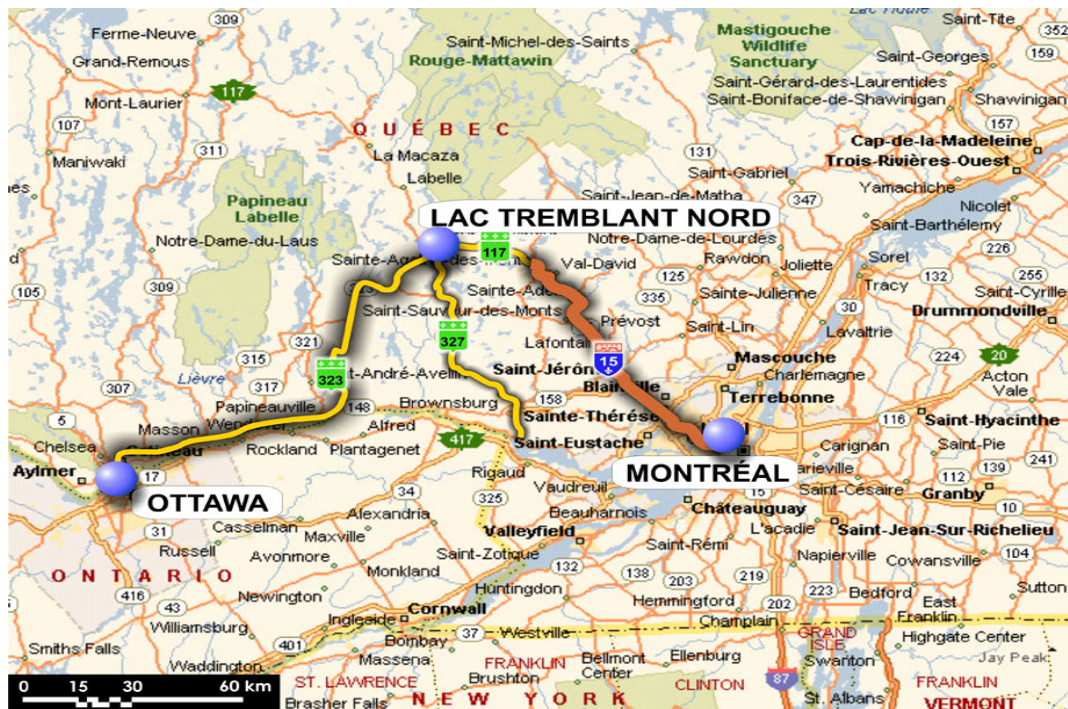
309
Ferme-Neuve
Grand-Remous
117
Mont-Laurier
107
311
Maniwaki
Papineau Labelle
Notre-Dame-du-Laus
105
309
315
321
307
317
5
Chelsea
Aylmer
Saint-Michel-des-Saints
Rouge-Mattawin
QUÉBEC
La Macaza
Labelle
LAC TREMBLANT NORD
117
Sainte-Agathe-des-Monts
Saint-Sauveur-des-Monts
327
323
Saint-André-Avellin
Lièvre
Papineauville
148
Masson
Gatineau
17
Rockland
Plantagenet
Alfred
Brownsburg
417
OTTAWA
34
Casselman
31
Russell
Maxville
Alexandria
Avonmore
ONTARIO
416
43
Williamsburg
Newington
Smiths Falls
Waddington
Mastigouche Wildlife Sanctuary
Saint-Tite
Saint-Georges
Saint-Gérard-des-Laurentides
Saint-Boniface-de-Shawinigan
Shawinigan
131
Saint-Gabriel
Cap-de-la-Madeleine
Trois-Rivières-Ouest
Saint-Jean-de-Matha
347
Yamachiche
Nicolet
Saint-Barthélemy
Notre-Dame-de-Lourdes
Val-David
Rawdon
Joliette
Sorel
132
226
255
125
335
Sainte-Julienne
Tracy
Saint-Cyrille
Drummondville
Sainte-Adèle
Prévost
Saint-Lin
30
Lavaltrie
Lafontaine
15
Saint-Jérôme
Mascouche
Charlemagne
224
20
Acton Vale
Blainville
Terrebonne
158
Sainte-Thérèse
Saint-Eustache
116
Saint-Hyacinthe
Carignan
Saint-Pie
MONTRÉAL
Marieville
112
139
241
Rigaud
Vaudreuil
Saint-Césaire
Granby
325
Beauharnois
Châteauguay
Valleyfield
L'acadie
Saint-Jean-Sur-Richelieu
Saint-Rémi
Napierville
Cowansville
104
Saint-Zotique
Monkland
132
138
219
Sutton
Huntingdon
203
223
Bedford
Cornwall
Hemmingford
202
East Franklin
Ingleside
37
Westville
Champlain
GRAND ISLE
Highgate Center
Bombay
Jay Peak
Massena
FRANKLIN
Bellmont Center
Ellenburg
Swanton
ST. LAWRENCE
Brushton
CLINTON
87
FRANKLIN
NEW YORK
Brasher Falls
St. Albans
VERMONT
0 15 30 60 km